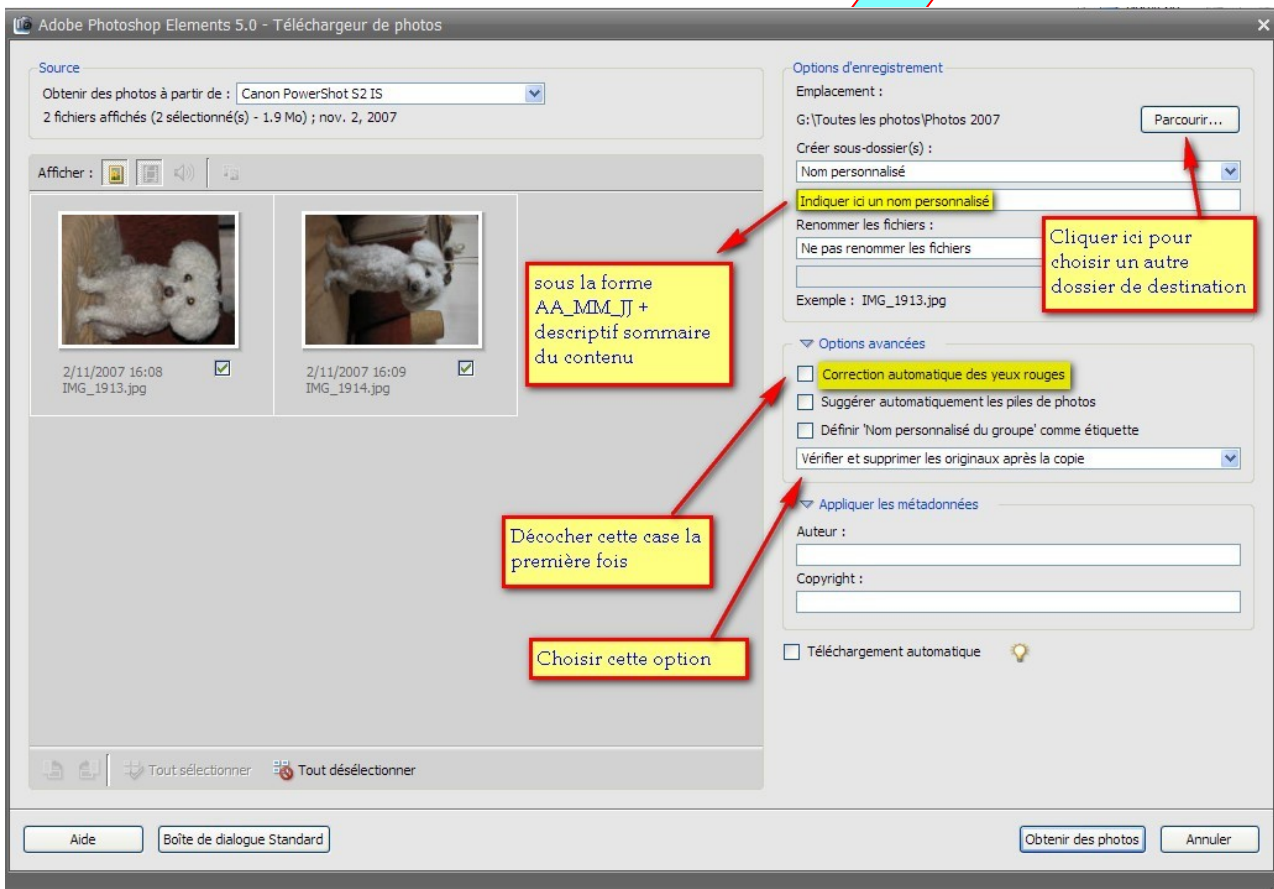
Adobe Photoshop Elements 5.0 - Téléchargeur de photos

Source
Obtenir des photos à partir de : Canon PowerShot S2 IS
2 fichiers affichés (2 sélectionné(s) - 1.9 Mo) ; nov. 2, 2007

Afficher :

2/11/2007 16:08
IMG_1913.jpg

2/11/2007 16:09
IMG_1914.jpg

Tout sélectionner Tout désélectionner

Options d'enregistrement
Emplacement :
G:\Toutes les photos\Photos 2007
Parcourir...
Créer sous-dossier(s) :
Nom personnalisé
Indiquer ici un nom personnalisé
Renommer les fichiers :
Ne pas renommer les fichiers
Exemple : IMG_1913.jpg

Options avancées
Correction automatique des yeux rouges
Suggérer automatiquement les piles de photos
Définir 'Nom personnalisé du groupe' comme étiquette
Vérifier et supprimer les originaux après la copie

Appliquer les métadonnées
Auteur :
Copyright :

Téléchargement automatique

sous la forme AA_MM_JJ + descriptif sommaire du contenu

Cliquer ici pour choisir un autre dossier de destination

Décocher cette case la première fois

Choisir cette option

Aide
Boîte de dialogue Standard
Obtenir des photos
Annuler